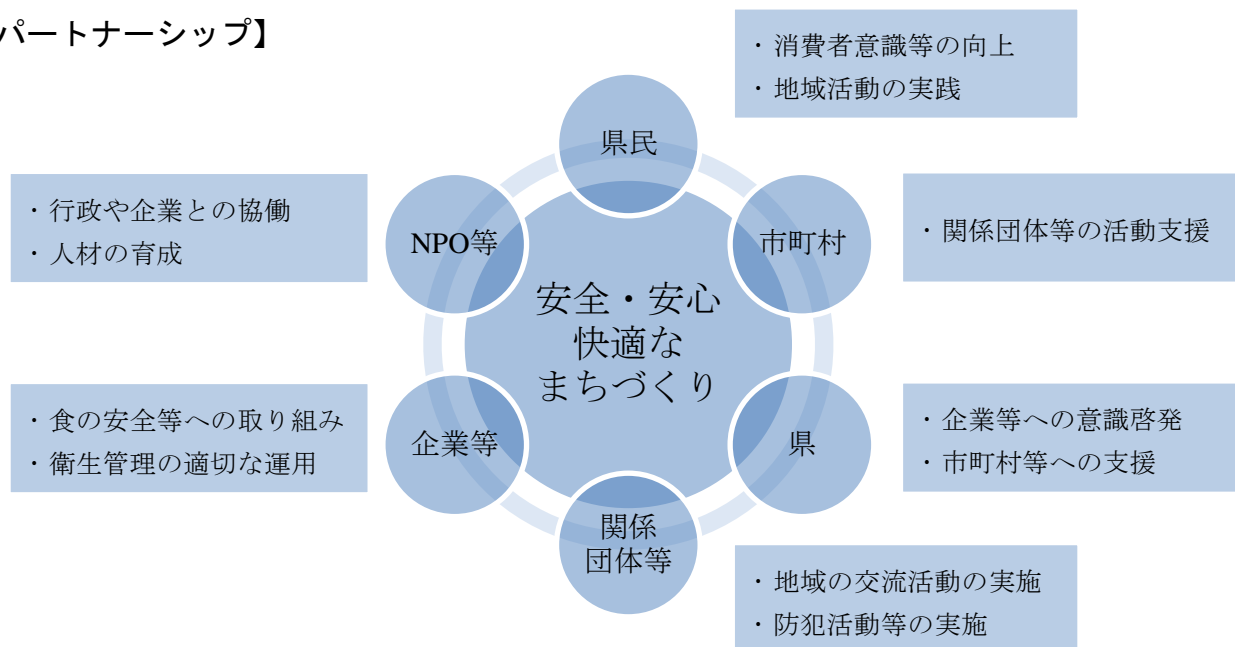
パートナーシップ】

・消費者意識等の向上
・地域活動の実践

県民

・行政や企業との協働
・人材の育成

NPO等

市町村

・関係団体等の活動支援

安全・安心
快適な
まちづくり

・食の安全等への取り組み
・衛生管理の適切な運用

企業等

県

・企業等への意識啓発
・市町村等への支援

関係
団体等

・地域の交流活動の実施
・防犯活動等の実施